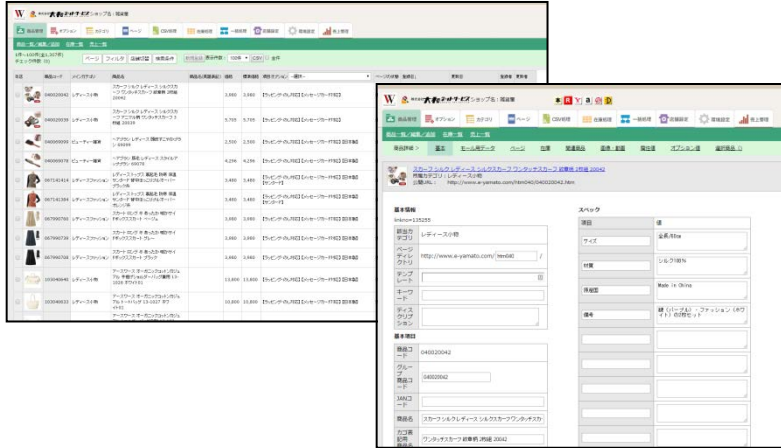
W 大和ネットサービス ショップ名：尾道屋

商品管理 オプション カテゴリ ページ CSV管理 店舗管理 一括処理 店舗設定 環境設定 売上管理

商品一覧/編集/追加 在庫一覧 売上一覧

ページ フィルタ 詳細1行 検索条件 表示件数：100件 全件

No 商品コード メインアイテム 商品名 価格 標準価格 販売方法 ページの状態 登録日 更新日

040020042 レディース小物 スカーフ シルクレディース シルクスカーフ ワンタッチスカーフ 紋章柄 2色組 20042 3,980 3,980

040020039 レディース小物 5,705 5,705

040069999 ビューティー雑貨 2,500 2,500

040069978 ビューティー雑貨 4,296 4,296

067141414 レディースファッション 3,480 3,480

067141384 レディースファッション 3,480 3,480

067990766 レディースファッション 3,980 3,980

067990739 レディースファッション 3,980 3,980

067990748 レディースファッション 3,980 3,980

103048848 レディース小物 13,800 13,800

103048833 レディース小物 10,800 10,800

W 大和ネットサービス ショップ名：尾道屋

商品管理 オプション カテゴリ ページ CSV管理 店舗管理 一括処理 店舗設定 環境設定 売上管理

商品一覧/編集/追加 在庫一覧 売上一覧

項目詳細 基本 モール用データ ページ 在庫 関連商品 価格・割引 属性値 オプション値 値引商品

スカーフ シルクレディース シルクスカーフ ワンタッチスカーフ 紋章柄 2色組 20042
所属カテゴリ：レディース小物
公開URL： http://www.e-yamato.com/html40/040020042.htm

基本情報
linkno=135255

| 親出力デコリ | レディース小物 |
|---|---|
| ページディレクトリ | http://www.e-yamato.com/ html40/ |
| テンプレート | |
| キーワード | |
| ディスクリプション | |

基本項目

| 商品コード | 040020042 |
|---|---|
| グループ商品コード | 040020042 |
| JANコード | |
| 商品名 | スカーフ シルクレディース シルクスカーフワンタッチスカ |
| カゴ表記用商品名 | ワンタッチスカーフ 紋章柄 2色組 20042 |

スペック

| 項目 | 値 |
|---|---|
| サイズ | 全長 /88㎝ |
| 材質 | シルク100% |
| 原産国 | Made in China |
| 備考 | 紺（ベージュ）・ファッション（ホワイト）の2色セット |